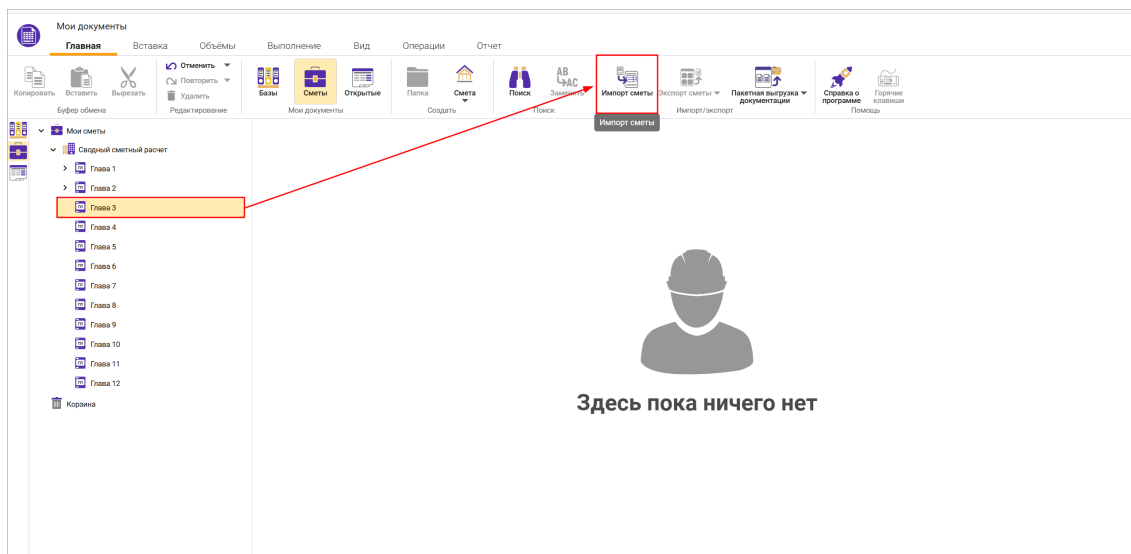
Мои документы
Главная Вставка Объёмы Выполнение Вид Операции Отчет

Копировать Вставить Вырезать
Буфер обмена
Отменить Повторить Удалить
Редактирование
Базы Сметы Открытые
Мои документы
Папка Смета
Создать
Поиск Заменить
Поиск
Импорт сметы Экспорт сметы Пакетная выгрузка документации
Импорт/экспорт
Справка о программе Горячие клавиши
Помощь

Импорт сметы

Мои сметы
Сводный сметный расчет
Глава 1
Глава 2
Глава 3
Глава 4
Глава 5
Глава 6
Глава 7
Глава 8
Глава 9
Глава 10
Глава 11
Глава 12
Корзина

Здесь пока ничего нет